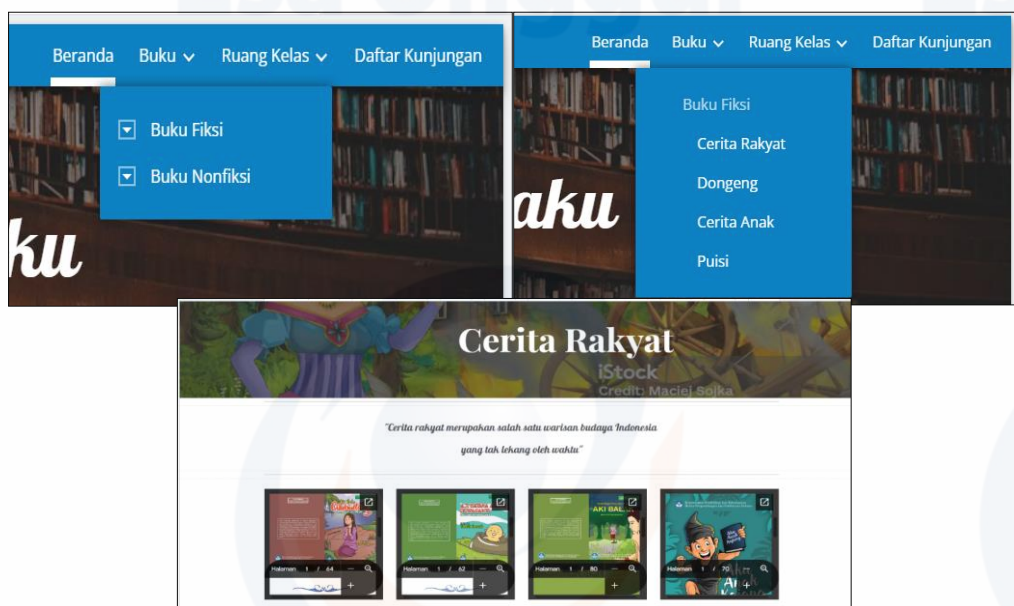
Beranda Buku Ruang Kelas Daftar Kunjungan

Buku Fiksi

Buku Nonfiksi

ku

Beranda Buku Ruang Kelas Daftar Kunjungan

Buku Fiksi

Cerita Rakyat

Dongeng

Cerita Anak

Puisi

aku

Cerita Rakyat

iStock
Credit: Maciej Sojka

"Cerita rakyat merupakan salah satu warisan budaya Indonesia yang tak lekang oleh waktu"

AKI BAL

Halaman 1 / 64

Halaman 1 / 62

Halaman 1 / 80

Halaman 1 / 70